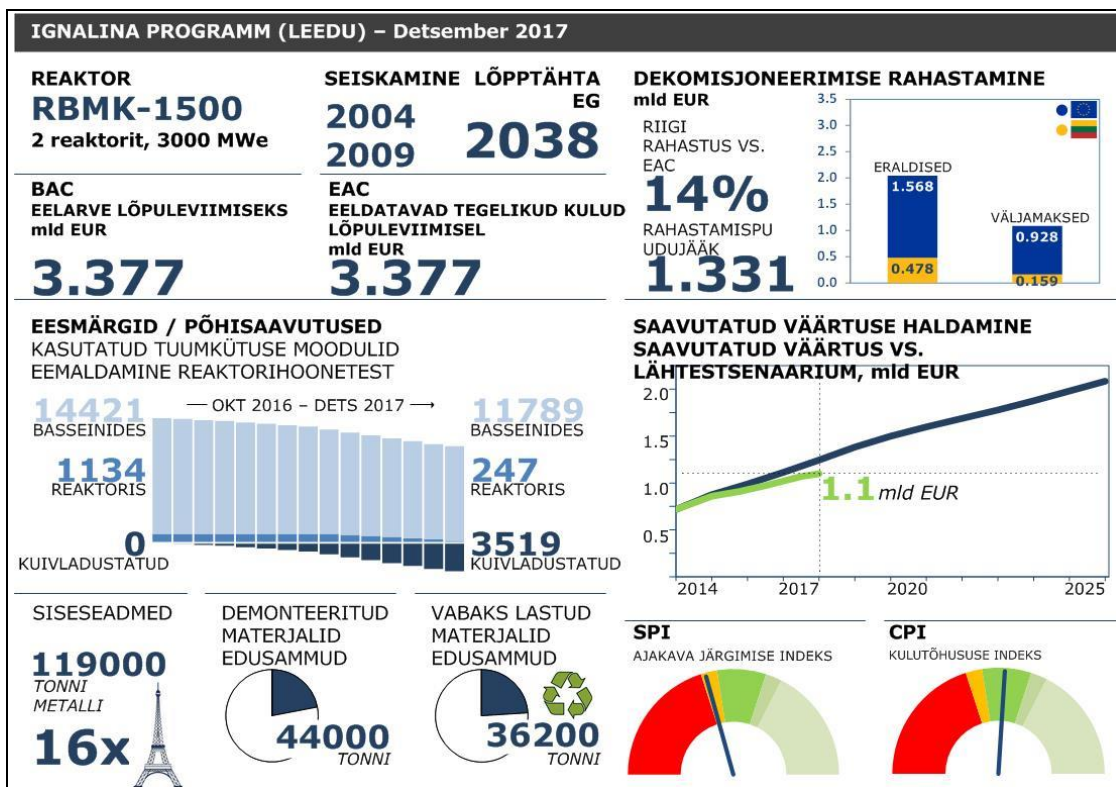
IGNALINA PROGRAMM (LEEDU) – Detsember 2017

REAKTOR
RBMK-1500
2 reaktorit, 3000 MWe

SEISKAMINE
2004
2009

LÕPPTÄHTA EG
2038

DEKOMISJONEERIMISE RAHASTAMINE
mld EUR

RIIGI RAHASTUS VS. EAC
14%

RAHASTAMISPUUDUJÄÄK
1.331

| | ERALDISED | VÄLJAMAKSED |
|---|---|---|
| | 1.568 | 0.928 |
| | 0.478 | 0.159 |

3.5
3.0
2.5
2.0
1.5
1.0
0.5
0.0

BAC
EELARVE LÕPULEVIIMISEKS
mld EUR
3.377

EAC
EELDATAVAD TEGELIKUD KULUD LÕPULEVIIMISEL
mld EUR
3.377

EESMÄRGID / PÕHISAAVUTUSED
KASUTATUD TUUMKÜTUSE MOODULID EEMALDAMINE REAKTORIHOONETEST

14421
BASSEINIDES
— OKT 2016 – DETS 2017 ⟶
11789
BASSEINIDES
1134
REAKTORIS
247
REAKTORIS
0
KUIVLADUSTATUD
3519
KUIVLADUSTATUD

SAAVUTATUD VÄÄRTUSE HALDAMINE
SAAVUTATUD VÄÄRTUS VS. LÄHTESTSENAARIUM, mld EUR
2.0
1.5
1.0
0.5
1.1 mld EUR
2014
2017
2020
2025

SISESEADMED
119000
TONNI METALLI
16x

DEMONTEERITUD MATERJALID EDUSAMMUD
44000
TONNI

VABAKS LASTUD MATERJALID EDUSAMMUD
36200
TONNI

SPI
AJAKAVA JÄRGIMISE INDEKS

CPI
KULUTÕHUSUSE INDEKS